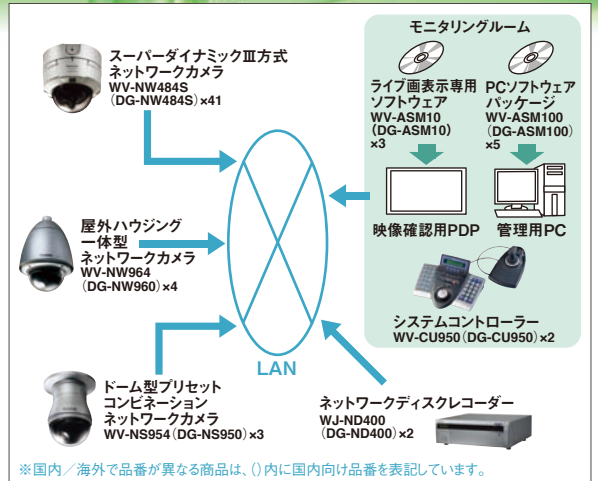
スーパーダイナミックⅢ方式
ネットワークカメラ
WV-NW484S
（DG-NW484S）×41

屋外ハウジング
一体型
ネットワークカメラ
WV-NW964
（DG-NW960）×4

ドーム型プリセット
コンビネーション
ネットワークカメラ
WV-NS954（DG-NS950）×3

モニタリングルーム

ライブ画表示専用
ソフトウェア
WV-ASM10
（DG-ASM10）
×3

PCソフトウェア
パッケージ
WV-ASM100
（DG-ASM100）
×5

映像確認用PDP

管理用PC

システムコントローラー
WV-CU950（DG-CU950）×2

LAN

ネットワークディスクレコーダー
WJ-ND400
（DG-ND400）×2

※国内／海外で品番が異なる商品は、（）内に国内向け品番を表記しています。